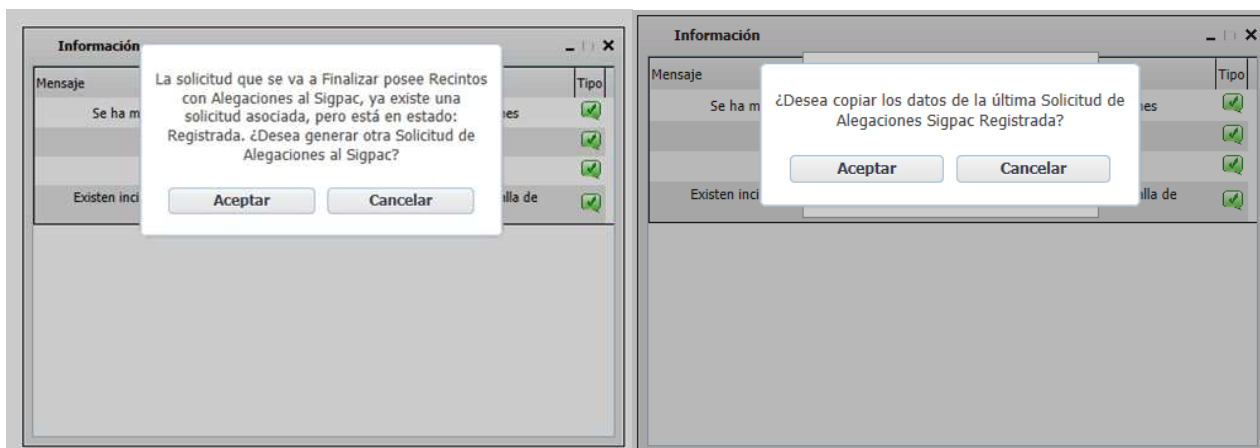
Información

| Mensaje | Tipo |
|---|---|
| Se ha m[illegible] nes | |
| | |
| | |
| Existen inci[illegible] lla de | |

La solicitud que se va a Finalizar posee Recintos con Alegaciones al Sigpac, ya existe una solicitud asociada, pero está en estado: Registrada. ¿Desea generar otra Solicitud de Alegaciones al Sigpac?

Aceptar Cancelar

Información

| Mensaje | Tipo |
|---|---|
| Se ha m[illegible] nes | |
| | |
| | |
| Existen inci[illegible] lla de | |

¿Desea copiar los datos de la última Solicitud de Alegaciones Sigpac Registrada?

Aceptar Cancelar